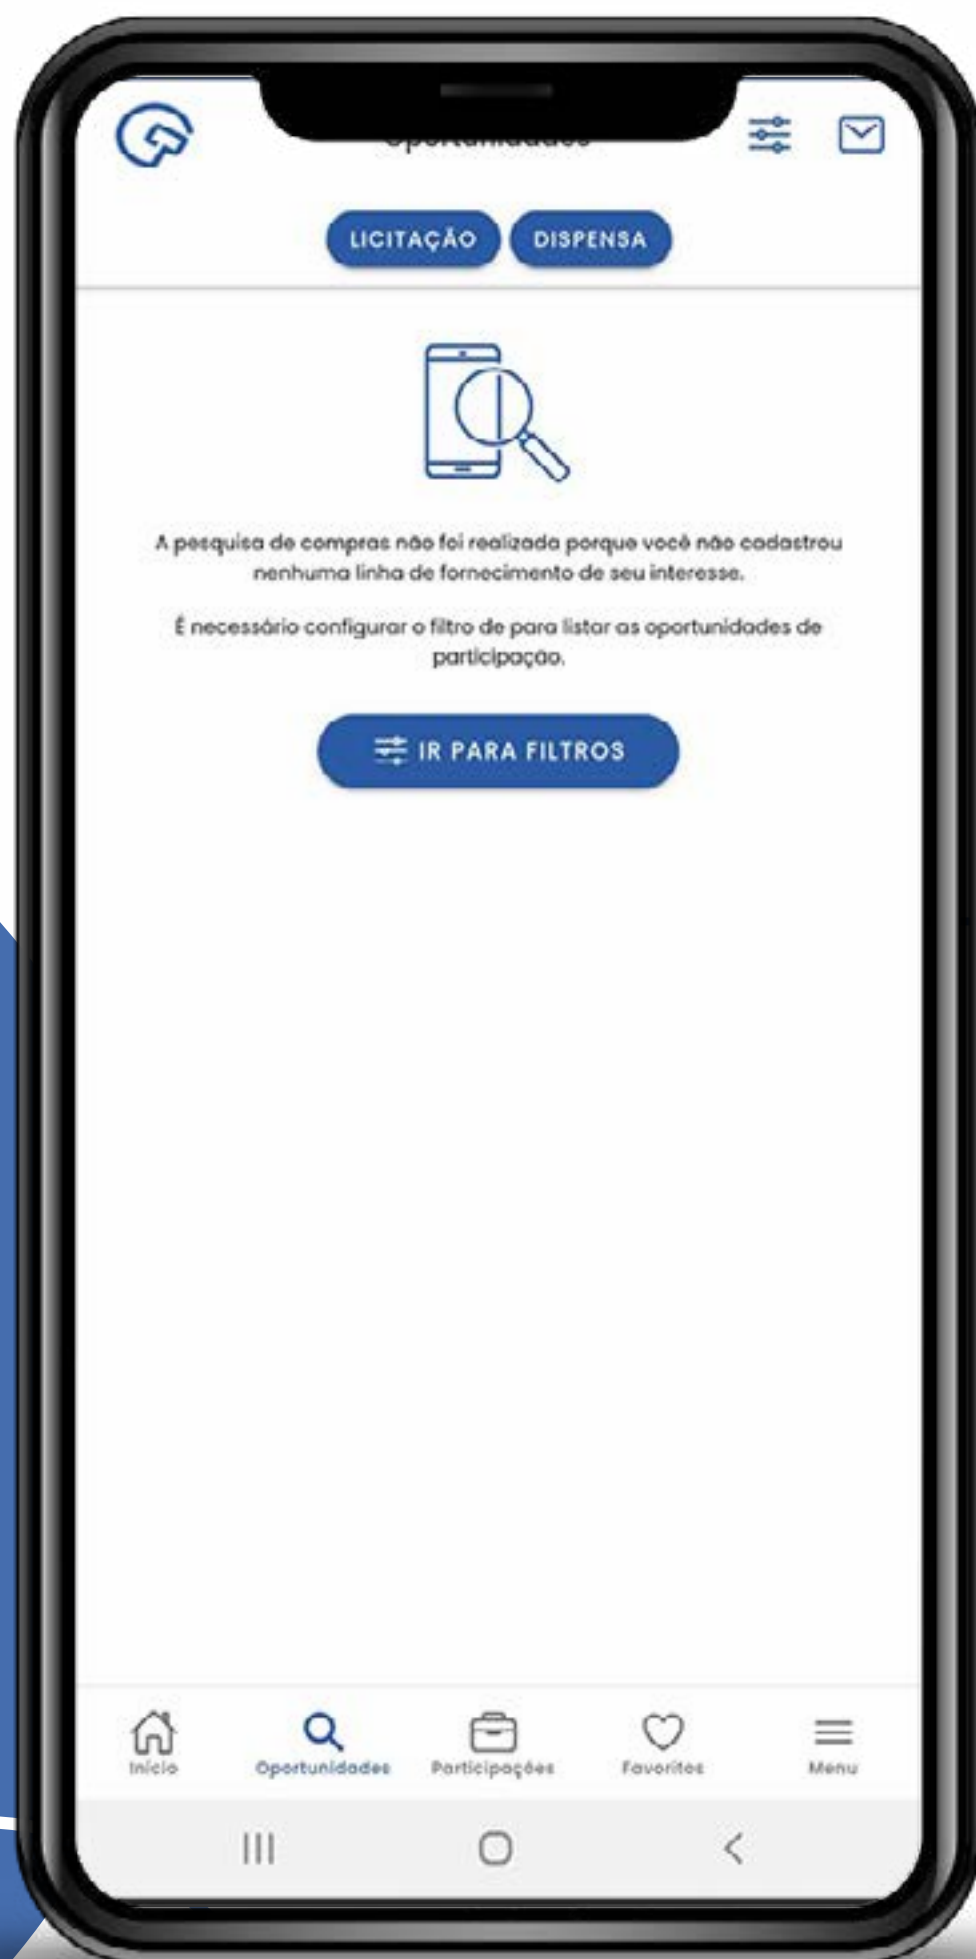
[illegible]

LICITAÇÃO DISPENSA

A pesquisa de compras não foi realizada porque você não cadastrou nenhuma linha de fornecimento de seu interesse.

É necessário configurar o filtro de para listar as oportunidades de participação.

IR PARA FILTROS

Início Oportunidades Participações Favoritos Menu